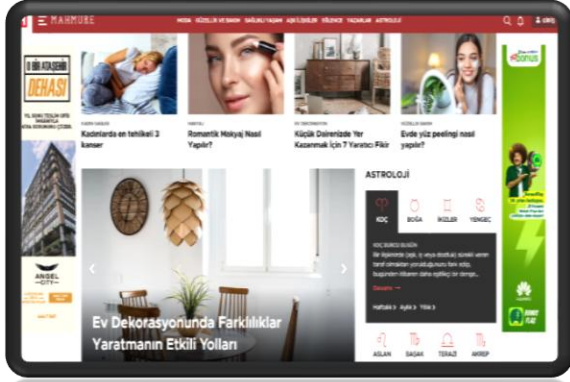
MAHMURE

MODA GÜZELLİK VE BAKIM SAĞLIKLI YAŞAM AŞK İLİŞKİLER EĞLENCE YAZARLAR ASTROLOJİ

GİRİŞ

DEHASI

Kadınlarda en tehlikeli 3 kanser

Romantik Makyaj Nasıl Yapılır?

Küçük Dairelerde Yer Kazanmak İçin 7 Yaratıcı Fikir

Evde yüz peelingi nasıl yapılır?

bonus

ANGEL CITY

Ev Dekorasyonunda Farklılıklar Yaratmanın Etkili Yolları

ASTROLOJİ

KOÇ BOĞA İKİZLER YENGEÇ

KOÇ BURCU BUGÜN

Devamı →

Haftalık › Aylık › Yıllık ›

ASLAN BAŞAK TERAZİ AKREP

HUAWEI